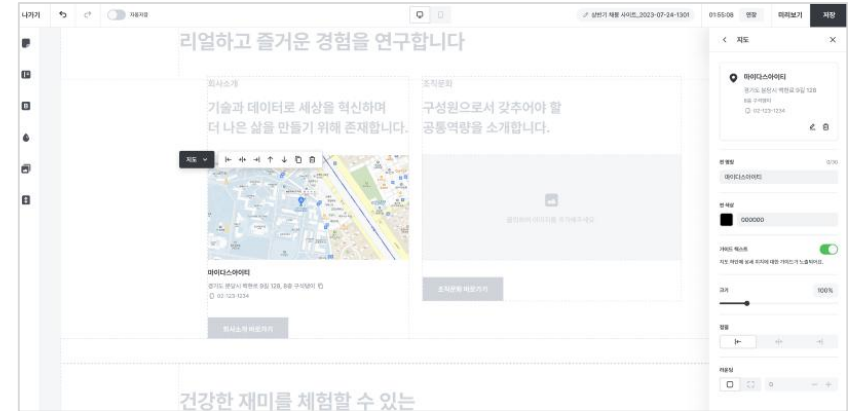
나가기 자동저장 상반기 채용 사이트_2023-07-24-1301 01:55:08 영원 미리보기 저장

리얼하고 즐거운 경험을 연구합니다

회사소개
기술과 데이터로 세상을 혁신하며 더 나은 삶을 만들기 위해 존재합니다.

조직문화
구성원으로서 갖추어야 할 공통역량을 소개합니다.

지도

마이다스아이티
경기도 분당시 백현로 9길 128, 8층 주식회사
02-123-1234

회사소개 바로가기

조직문화 바로가기

건강한 재미를 체험할 수 있는

< 지도

마이다스아이티
경기도 분당시 백현로 9길 128
8층 주식회사
02-123-1234

핀 명칭 0/30
마이다스아이티

핀 색상
000000

가이드 텍스트
지도 하단에 보여 지거나 대한 가이드가 노출됩니다.

크기 100%

정렬

여백
0